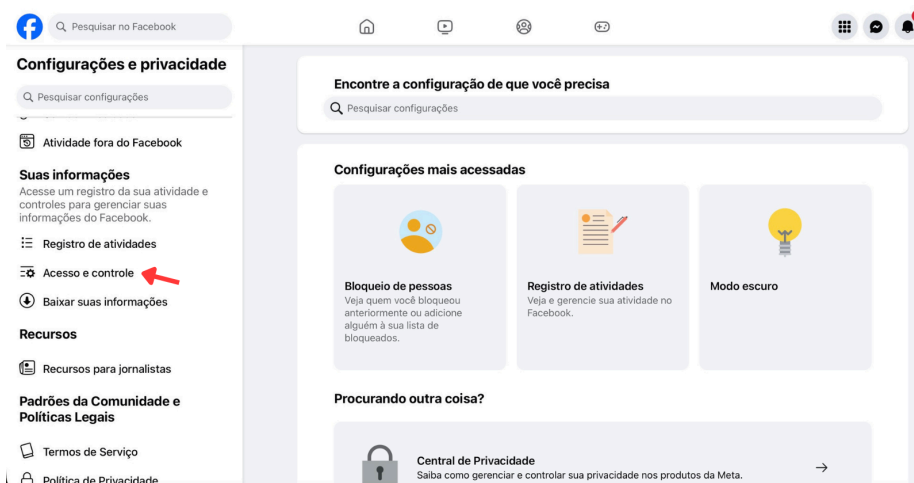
Pesquisar no Facebook

Configurações e privacidade

Pesquisar configurações

Atividade fora do Facebook

Suas informações

Acesse um registro da sua atividade e controles para gerenciar suas informações do Facebook.

Registro de atividades

Acesso e controle

Baixar suas informações

Recursos

Recursos para jornalistas

Padrões da Comunidade e Políticas Legais

Termos de Serviço

Política de Privacidade

Encontre a configuração de que você precisa

Pesquisar configurações

Configurações mais acessadas

Bloqueio de pessoas
Veja quem você bloqueou anteriormente ou adicione alguém à sua lista de bloqueados.

Registro de atividades
Veja e gerencie sua atividade no Facebook.

Modo escuro

Procurando outra coisa?

Central de Privacidade
Saiba como gerenciar e controlar sua privacidade nos produtos da Meta.